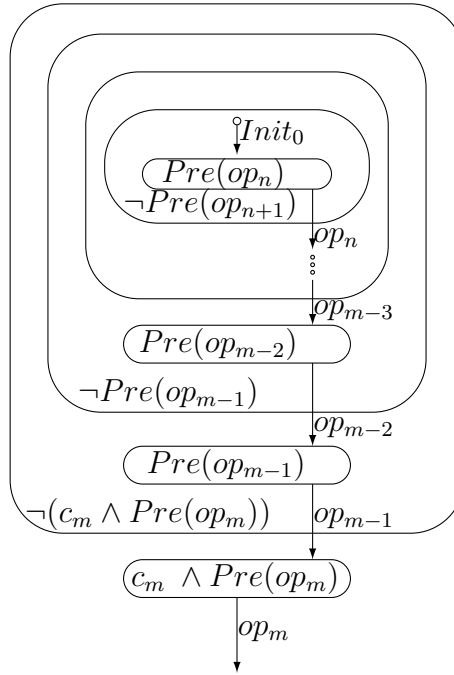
$Init_0$

$Pre(op_n)$

$\neg Pre(op_{n+1})$

$op_n$

$op_{m-3}$

$Pre(op_{m-2})$

$\neg Pre(op_{m-1})$

$op_{m-2}$

$Pre(op_{m-1})$

$\neg(c_m \wedge Pre(op_m))$

$op_{m-1}$

$c_m \wedge Pre(op_m)$

$op_m$